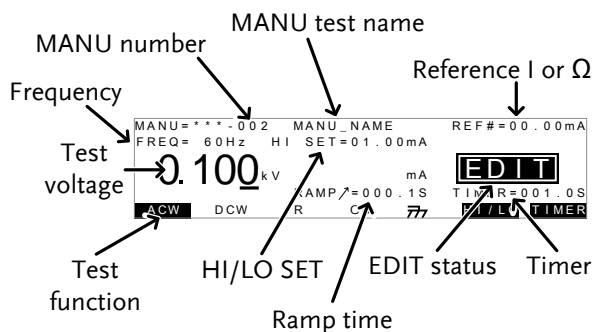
MANU test name

MANU number

Reference I or Ω

Frequency

MANU=***-002 MANU_NAME REF#=00.00mA

FREQ= 60Hz HI SET=01.00mA

Test voltage

0.100 kV

mA

EDIT

RAMP↗=000.1S

TIMER=001.0S

ACW DCW R C

HI/LO TIMER

Test function

HI/LO SET

EDIT status

Timer

Ramp time